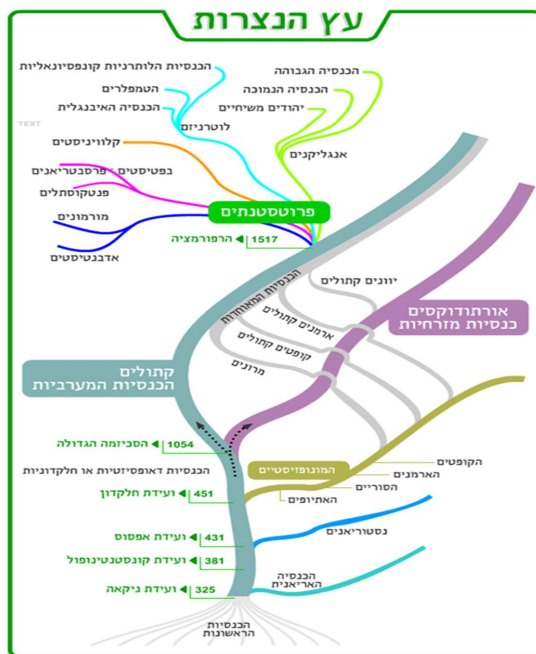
עץ הנצרות

הכנסיות הלותרניות קונפסיונאליות
הטמפלרים
הכנסיה האיבנגלית
לותרניזם
TEXT
הכנסיה הגבוהה
הכנסיה הנמוכה
יהודים משיחיים
אנגליקנים
קלוויניסטים
בפטיסטים
פרסבטריאנים
פנטקוסטלים
מורמונים
אדבנטיסטים
פרוטסטנטים
1517 ◄ הרפורמציה
יוונים קתולים
הכנסיות המאוחדות
ארמנים קתולים
קופטים קתולים
מרונים
אורתודוקסים
כנסיות מזרחיות
קתולים
הכנסיות המערביות
1054 ◄ הסכיזמה הגדולה
הכנסיות דאופיסיטיות או חלקדוניות
המונופיזיטים
הקופטים
הארמנים
הסוריים
האתיופים
451 ◄ ועידת חלקדון
431 ◄ ועידת אפסוס
נסטוריאנים
381 ◄ ועידת קונסטנטינופול
325 ◄ ועידת ניקאה
הכנסיה האריאנית
הכנסיות הראשונות